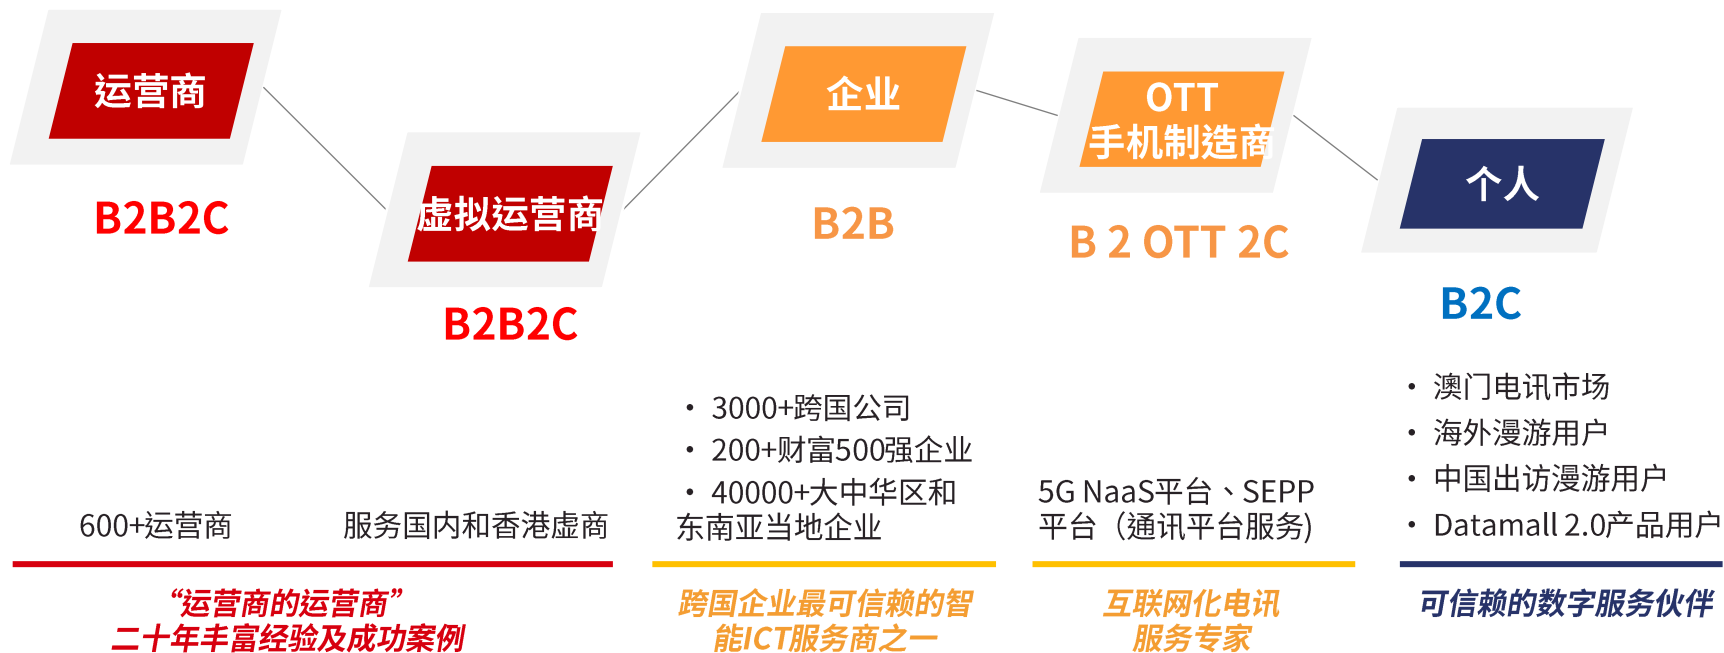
运营商

B2B2C

虚拟运营商

B2B2C

企业

B2B

OTT
手机制造商

B 2 OTT 2C

个人

B2C

600+运营商

服务国内和香港虚商

“运营商的运营商”
二十年丰富经验及成功案例

• 3000+跨国公司
• 200+财富500强企业
• 40000+大中华区和东南亚当地企业

跨国企业最可信赖的智能ICT服务商之一

5G NaaS平台、SEPP平台（通讯平台服务）

互联网化电讯服务专家

• 澳门电讯市场
• 海外漫游用户
• 中国出访漫游用户
• Datamall 2.0产品用户

可信赖的数字服务伙伴